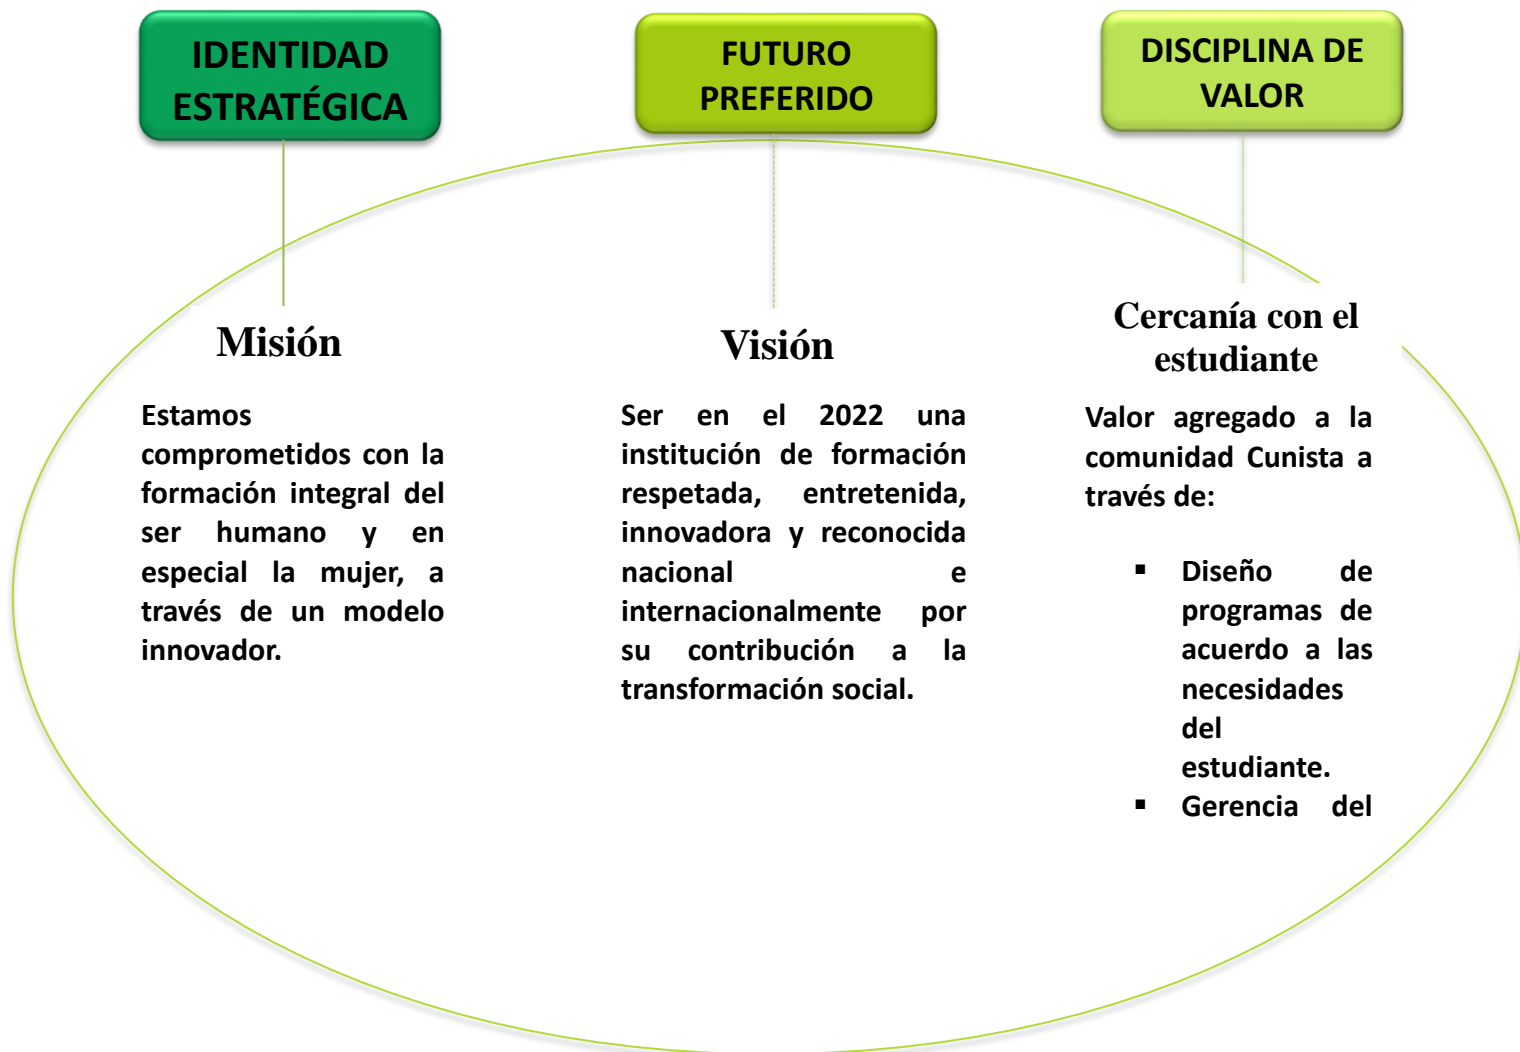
IDENTIDAD ESTRATÉGICA

FUTURO PREFERIDO

DISCIPLINA DE VALOR

Misión

Estamos comprometidos con la formación integral del ser humano y en especial la mujer, a través de un modelo innovador.

Visión

Ser en el 2022 una institución de formación respetada, entretenida, innovadora y reconocida nacional e internacionalmente por su contribución a la transformación social.

Cercanía con el estudiante

Valor agregado a la comunidad Cunista a través de:

- Diseño de programas de acuerdo a las necesidades del estudiante.
- Gerencia del